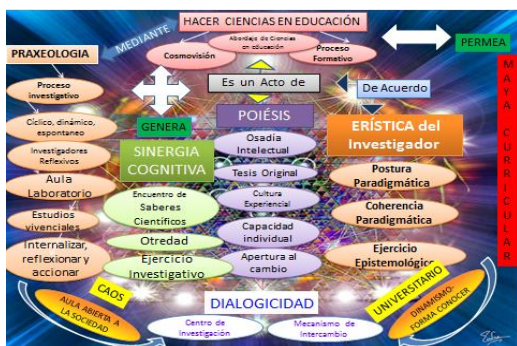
HACER CIENCIAS EN EDUCACIÓN

MEDIANTE

PRAXEOLOGIA

Abordaje de Ciencias en educación

Cosmovisión

Proceso Formativo

PERMEA

Es un Acto de

De Acuerdo

MAYA CURRICULAR

Proceso investigativo

Cíclico, dinámico, espontaneo

Investigadores Reflexivos

Aula Laboratorio

Estudios vivenciales

Internalizar, reflexionar y accionar

GENERA

SINERGIA COGNITIVA

POIÉSIS

Osadia Intelectual

Tesis Original

Cultura Experiencial

Capacidad individual

Apertura al cambio

ERÍSTICA del Investigador

Postura Paradigmática

Coherencia Paradigmática

Ejercicio Epistemológico

Encuentro de Saberes Científicos

Otredad

Ejercicio Investigativo

CAOS

AULA ABIERTA A LA SOCIEDAD

DIALOGICIDAD

Centro de Investigación

Mecanismo de Intercambio

UNIVERSITARIO

DINAMISMO-FORMA CONOCER